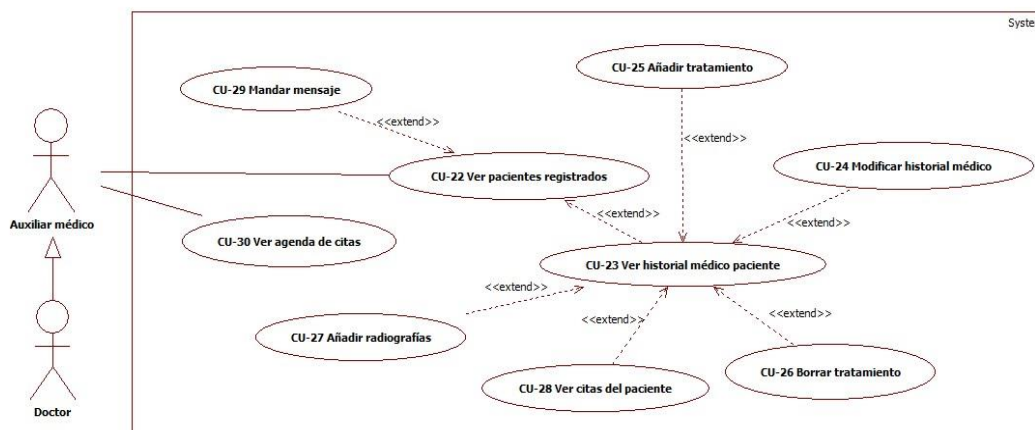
Syste

CU-25 Añadir tratamiento

CU-29 Mandar mensaje

<<extend>>

<<extend>>

CU-24 Modificar historial médico

CU-22 Ver pacientes registrados

Auxiliar médico

<<extend>>

<<extend>>

CU-30 Ver agenda de citas

CU-23 Ver historial médico paciente

<<extend>>

<<extend>>

<<extend>>

CU-27 Añadir radiografías

CU-26 Borrar tratamiento

CU-28 Ver citas del paciente

Doctor